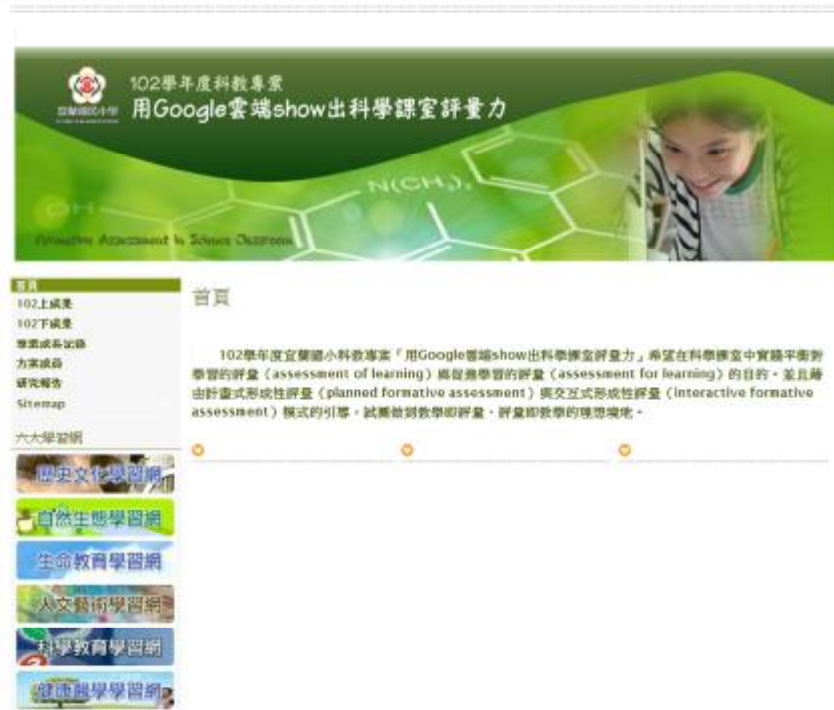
102學年度科教專案
用Google雲端show出科學課室評量力

N(CH$_3$)$_2$

Formative Assessment in Science Classroom

首頁
102上成果
102下成果
學案成長記錄
方案成品
研究報告
Sitemap

六大學習網

歷史文化學習網
自然生態學習網
生命教育學習網
人文藝術學習網
科學教育學習網
健康醫學學習網

首頁

102學年度宜蘭國小科教專案「用Google雲端show出科學課室評量力」希望在科學課室中實踐平衡於學習的評量（assessment of learning）與促進學習的評量（assessment for learning）的目的，並且藉由計畫式形成性評量（planned formative assessment）與交互式形成性評量（interactive formative assessment）模式的引導，試圖做到教學即評量，評量即教學的理想境地。